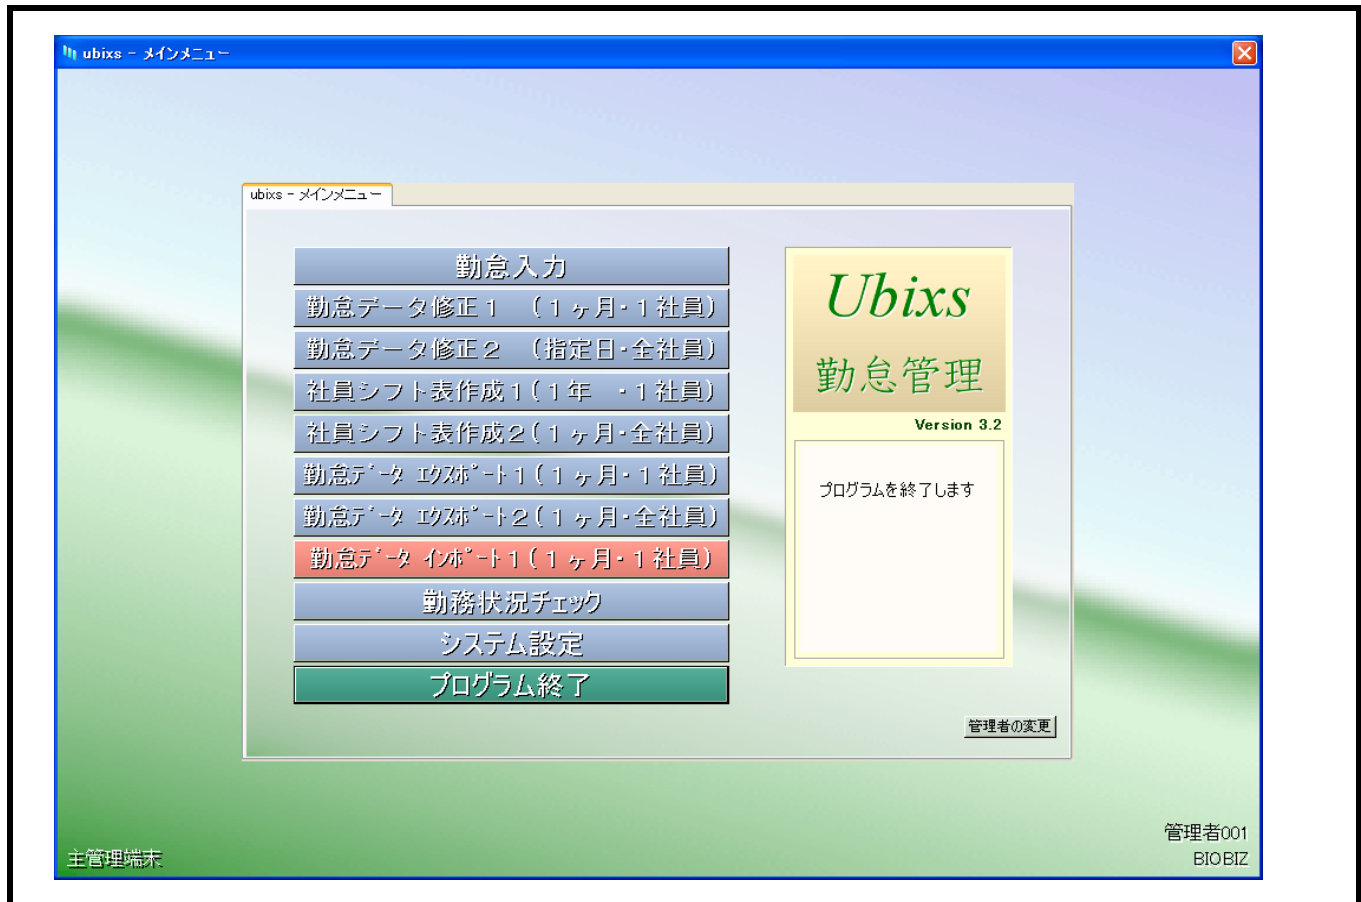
ubixs － メインメニュー

ubixs － メインメニュー

勤怠入力
勤怠データ修正１　（１ヶ月・１社員）
勤怠データ修正２　（指定日・全社員）
社員シフト表作成１（１年　・１社員）
社員シフト表作成２（１ヶ月・全社員）
勤怠デ゛ータ エクスポ゜ート１（１ヶ月・１社員）
勤怠デ゛ータ エクスポ゜ート２（１ヶ月・全社員）
勤怠デ゛ータ インポ゜ート１（１ヶ月・１社員）
勤務状況チェック
システム設定
プログラム終了

Ubixs
勤怠管理
Version 3.2

プログラムを終了します

管理者の変更

主管理端末

管理者001
BIOBIZ